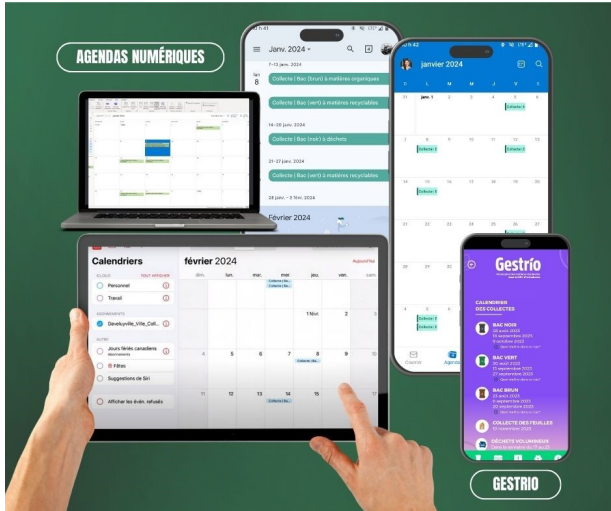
AGENDAS NUMÉRIQUES

9:41

Janv. 2024

7–13 janv. 2024

lun. 8

Collecte | Bac (brun) à matières organiques

Collecte | Bac (vert) à matières recyclables

14–20 janv. 2024

Collecte | Bac (noir) à déchets

21–27 janv. 2024

Collecte | Bac (vert) à matières recyclables

28 janv. – 3 févr. 2024

Février 2024

janvier 2024

D L M M J V S

31 janv. 1 2 3 4 5 6

7 8 9 10 11 12 13

14 15 16 17 18 19 20

21 22 23 24 25 26 27

28 29 30 31

4 5 6 7 8 9 10

Collecte

Collecte

Collecte

Collecte

Collecte

Collecte

Collecte

Calendriers

février 2024

Aujourd'hui

iCLOUD Tout afficher

Personnel

Travail

ABONNEMENTS

Develuyville_Ville_Coll...

AUTRE

Jours fériés canadiens

Abonnements

Filtres

Suggestions de Siri

Afficher les évén. refusés

dim. lun. mar. mer. jeu. ven. sam.

1 févr.

4 5 6 7 8 9 10

11 12 13 14 15 16

Collecte | Ba...

Collecte | Ba...

Collecte | Ba...

Collecte | Ba...

Gestrio

CALENDRIER DES COLLECTES

BAC NOIR

BAC VERT

BAC BRUN

COLLECTE DES FEUILLES

DÉCHETS VOLUMINEUX

GESTRIO